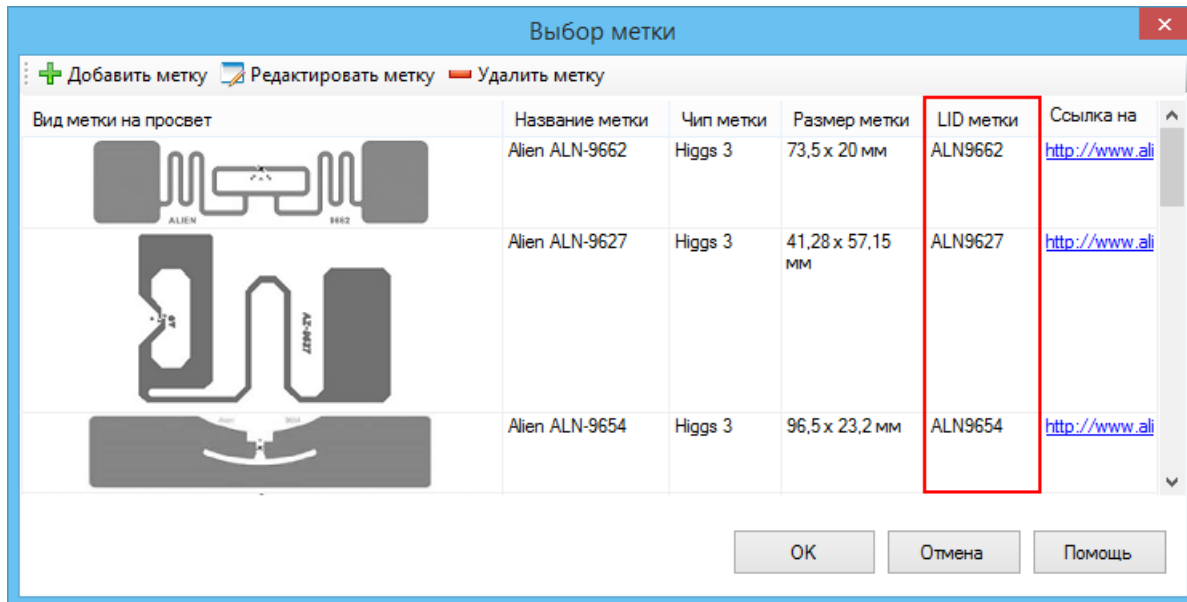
Выбор метки

Добавить метку Редактировать метку Удалить метку

| Вид метки на просвет | Название метки | Чип метки | Размер метки | LID метки | Ссылка на |
|---|---|---|---|---|---|
| ALIEN 9662 | Alien ALN-9662 | Higgs 3 | 73,5 x 20 мм | ALN9662 | http://www.ali |
| A2-9627 | Alien ALN-9627 | Higgs 3 | 41,28 x 57,15 мм | ALN9627 | http://www.ali |
| Alien 9654 | Alien ALN-9654 | Higgs 3 | 96,5 x 23,2 мм | ALN9654 | http://www.ali |

OK Отмена Помощь